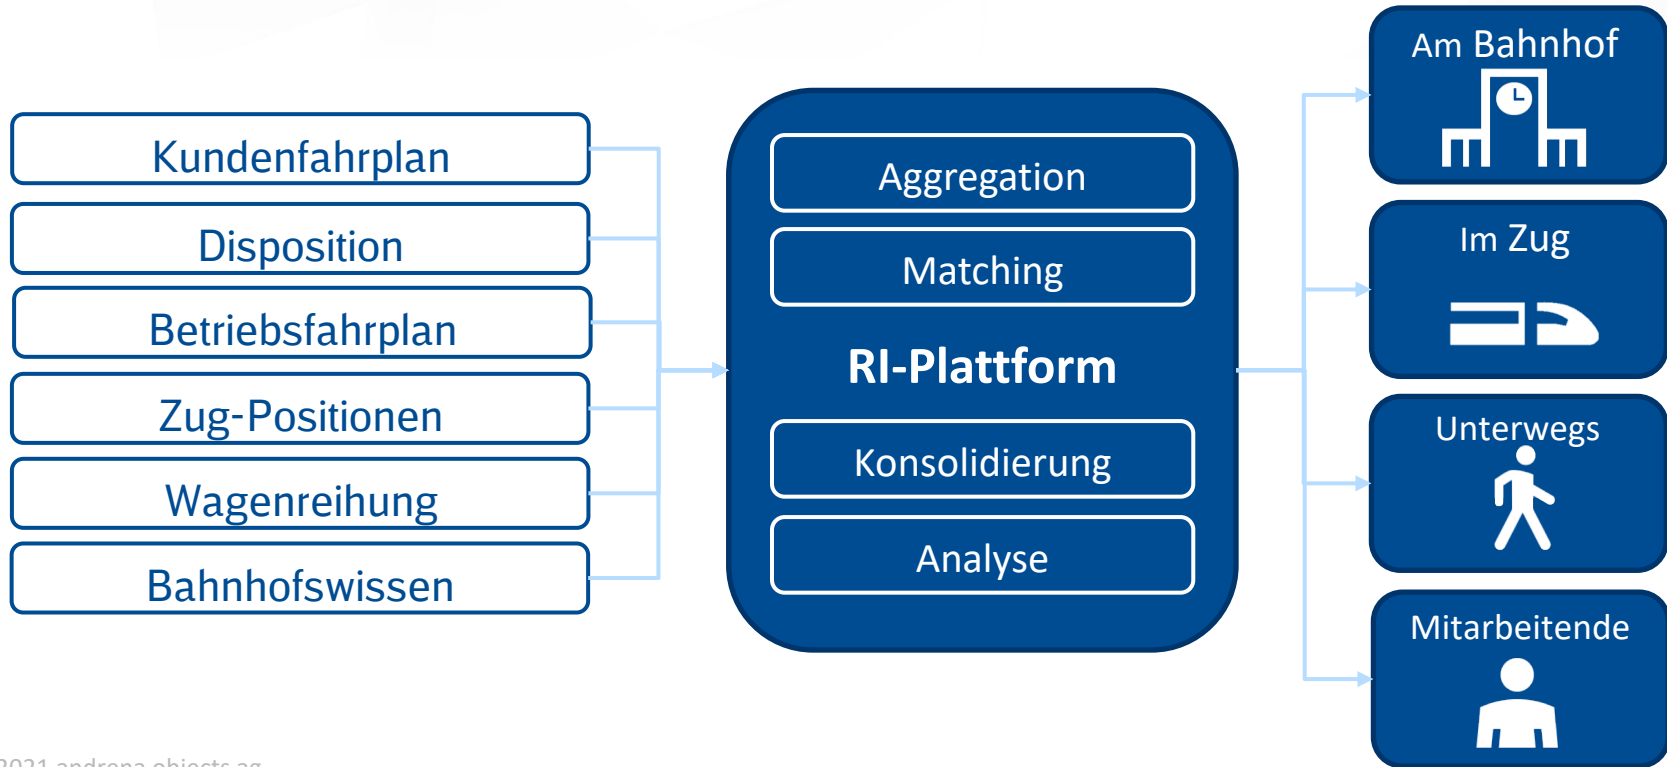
Kundenfahrplan
Disposition
Betriebsfahrplan
Zug-Positionen
Wagenreihung
Bahnhofswissen

Aggregation
Matching
RI-Plattform
Konsolidierung
Analyse

Am Bahnhof
Im Zug
Unterwegs
Mitarbeitende

2021 andrena objects ag